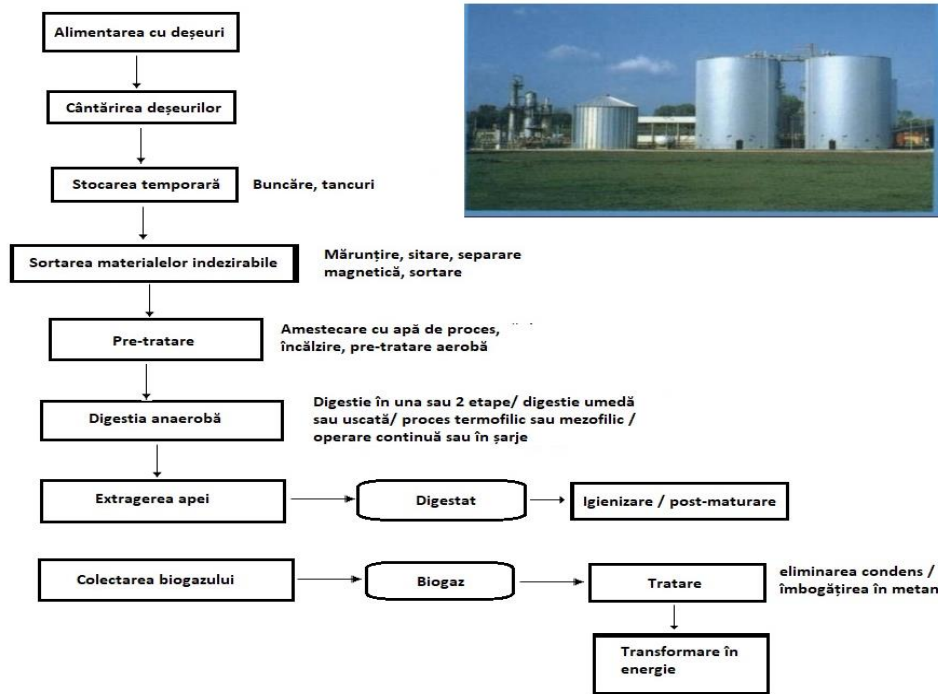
Alimentarea cu deșeuri

Cântărirea deșeurilor

Stocarea temporară

Buncăre, tancuri

Sortarea materialelor indezirabile

Mărunțire, sitare, separare magnetică, sortare

Pre-tratare

Amestecare cu apă de proces, încălzire, pre-tratare aerobă

Digestia anaerobă

Digestie în una sau 2 etape/ digestie umedă sau uscată/ proces termofilic sau mezofilic / operare continuă sau în șarje

Extragerea apei

Digestat

Igienizare / post-maturare

Colectarea biogazului

Biogaz

Tratare

eliminarea condens / îmbogățirea în metan

Transformare în energie